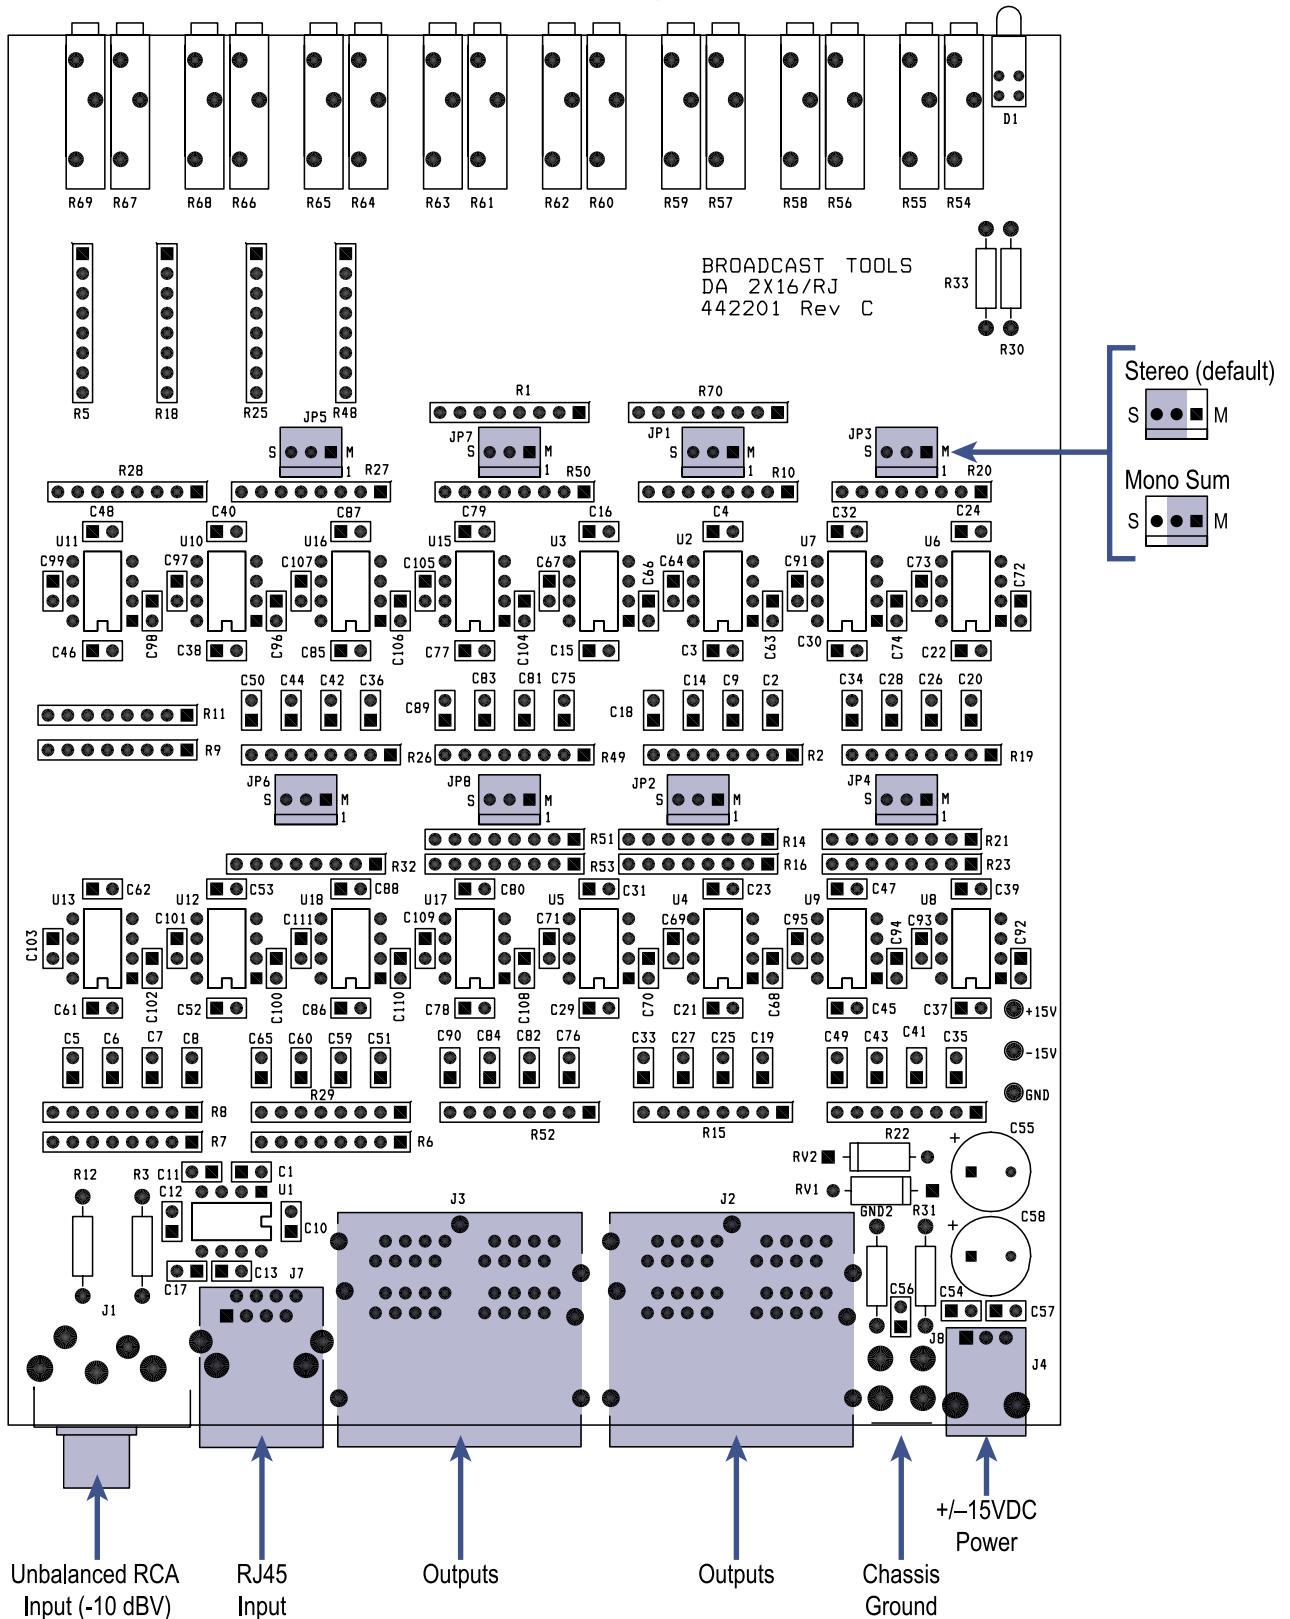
R69 R67 R68 R66 R65 R64 R63 R61 R62 R60 R59 R57 R58 R56 R55 R54

D1

BROADCAST TOOLS
DA 2X16/RJ
442201 Rev C

R33 R30

R5 R18 R25 R48

Stereo (default)
S M
Mono Sum
S M

R1 R70
JP5 S M 1 JP7 S M 1 JP1 S M 1 JP3 S M 1
R28 R27 R50 R10 R20
C48 C40 C87 C79 C16 C4 C32 C24
U11 U10 U16 U15 U3 U2 U7 U6
C99 C97 C107 C105 C67 C66 C64 C91 C73 C72
C98 C96 C106 C104 C63 C30 C74
C46 C38 C85 C77 C15 C3 C22
C50 C44 C42 C36 C83 C81 C75 C14 C9 C2 C34 C28 C26 C20
R11 C89 C18
R9 R26 R49 R2 R19
JP6 S M 1 JP8 S M 1 JP2 S M 1 JP4 S M 1
R51 R14 R21
R32 R53 R16 R23
C62 C53 C88 C80 C31 C23 C47 C39
U13 U12 U18 U17 U5 U4 U9 U8
C103 C101 C111 C109 C71 C69 C95 C93 C94 C92
C102 C100 C110 C108 C70 C68
C61 C52 C86 C78 C29 C21 C45 C37
+15V
C5 C6 C7 C8 C65 C60 C59 C51 C90 C84 C82 C76 C33 C27 C25 C19 C49 C43 C41 C35
-15V
GND
R29
R8 R52 R15
R7 R6
R22 C55
RV2
RV1
R12 R3 C11 C1
C12 U1
C10
J3 J2
GND2 R31 C58
C13 J7
C17
C56
J1
C54 C57
J8
J4

Unbalanced RCA Input (-10 dBV)
RJ45 Input
Outputs
Outputs
Chassis Ground
+/–15VDC Power